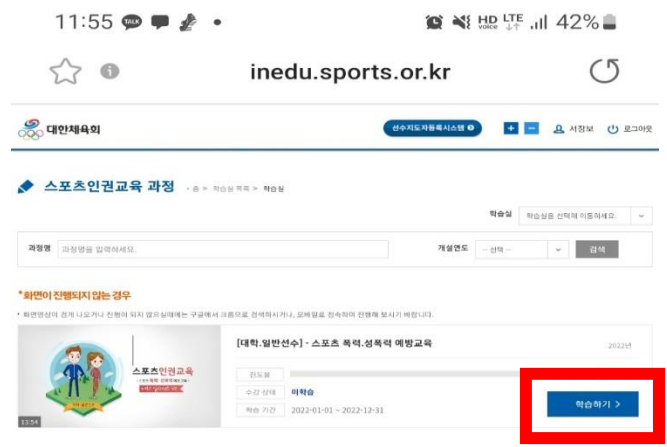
11:55 TALK HD LTE 42%

inedu.sports.or.kr

대한체육회

선수지도자등록시스템

서창보 로그아웃

스포츠인권교육 과정 > 홈 > 학습실 목록 > 학습실

학습실 학습실을 선택해서 이동하세요.

과정명 과정명을 입력하세요.

개설연도 -- 선택 --

검색

*화면이 진행되지 않는 경우

• 화면영상이 검게 나오거나 진행이 되지 않으실때에는 구글에서 크롬으로 접속하시거나, 모바일로 접속하여 진행해 보시기 바랍니다.

스포츠인권교육

13:54

[대학.일반선수] - 스포츠 폭력.성폭력 예방교육

2022년

진도율

수강 상태 미학습

학습 기간 2022-01-01 ~ 2022-12-31

학습하기 >